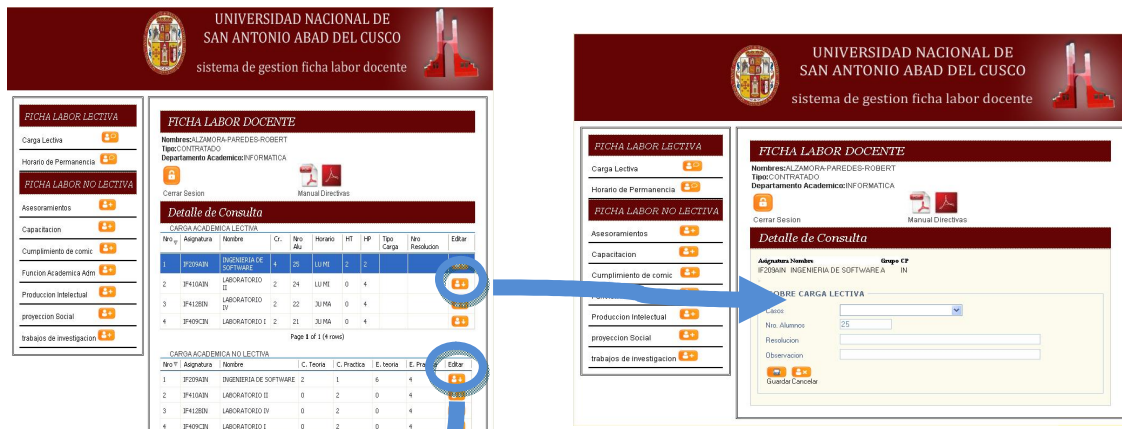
UNIVERSIDAD NACIONAL DE
SAN ANTONIO ABAD DEL CUSCO
sistema de gestion ficha labor docente

FICHA LABOR LECTIVA
Carga Lectiva
Horario de Permanencia
FICHA LABOR NO LECTIVA
Asesoramientos
Capacitacion
Cumplimiento de comic
Funcion Academica Adm
Produccion Intelectual
proyeccion Social
trabajos de investigacion

FICHA LABOR DOCENTE
Nombres:ALZAMORA-PAREDES-ROBERT
Tipo:CONTRATADO
Departamento Academico:INFORMATICA
Cerrar Sesion
Manual Directivas

Detalle de Consulta
CARGA ACADEMICA LECTIVA

| Nro | Asignatura | Nombre | Cr. | Nro Alu | Horario | HT | HP | Tipo Carga | Nro Resolucion | Editar |
|---|---|---|---|---|---|---|---|---|---|---|
| 1 | IF209AIN | INGENIERIA DE SOFTWARE | 4 | 25 | LU MI | 2 | 2 | | | |
| 2 | IF410AIN | LABORATORIO II | 2 | 24 | LU MI | 0 | 4 | | | |
| 3 | IF412BIN | LABORATORIO IV | 2 | 22 | JU MA | 0 | 4 | | | |
| 4 | IF409CIN | LABORATORIO I | 2 | 21 | JU MA | 0 | 4 | | | |

Page 1 of 1 (4 rows)

CARGA ACADEMICA NO LECTIVA

| Nro | Asignatura | Nombre | C. Teoria | C. Practica | E. teoria | E. Pra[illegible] | Editar |
|---|---|---|---|---|---|---|---|
| 1 | IF209AIN | INGENIERIA DE SOFTWARE | 2 | 1 | 6 | 4 | |
| 2 | IF410AIN | LABORATORIO II | 0 | 2 | 0 | 4 | |
| 3 | IF412BIN | LABORATORIO IV | 0 | 2 | 0 | 4 | |
| 4 | IF409CIN | LABORATORIO I | 0 | 2 | 0 | 4 | |

UNIVERSIDAD NACIONAL DE
SAN ANTONIO ABAD DEL CUSCO
sistema de gestion ficha labor docente

FICHA LABOR LECTIVA
Carga Lectiva
Horario de Permanencia
FICHA LABOR NO LECTIVA
Asesoramientos
Capacitacion
Cumplimiento de comic
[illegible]
Produccion Intelectual
proyeccion Social
trabajos de investigacion

FICHA LABOR DOCENTE
Nombres:ALZAMORA-PAREDES-ROBERT
Tipo:CONTRATADO
Departamento Academico:INFORMATICA
Cerrar Sesion
Manual Directivas

Detalle de Consulta
Asignatura Nombre Grupo CP
IF209AIN INGENIERIA DE SOFTWARE A IN

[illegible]OBRE CARGA LECTIVA
Casos
Nro. Alumnos 25
Resolucion
Observacion
Guardar Cancelar